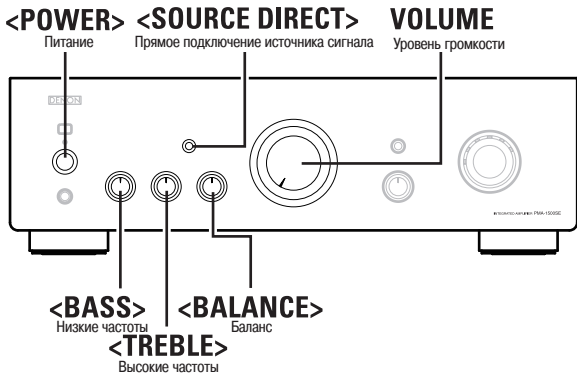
<POWER>
Питание

<SOURCE DIRECT>
Прямое подключение источника сигнала

VOLUME
Уровень громкости

DENON

INTEGRATED AMPLIFIER PMA-1500SE

<BASS>
Низкие частоты

<TREBLE>
Высокие частоты

<BALANCE>
Баланс